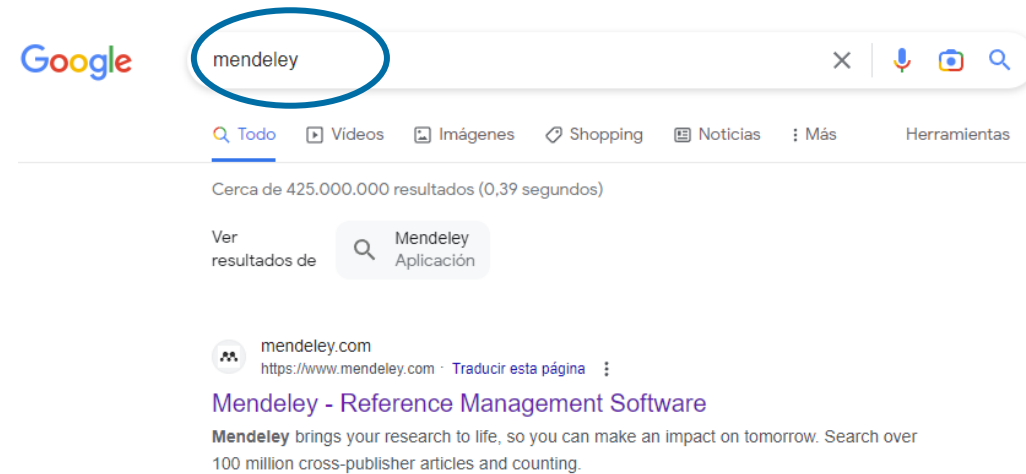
Google

mendeley

Todo Videos Imágenes Shopping Noticias Más Herramientas

Cerca de 425.000.000 resultados (0,39 segundos)

Ver resultados de Mendeley Aplicación

mendeley.com
https://www.mendeley.com · Traducir esta página

Mendeley - Reference Management Software

Mendeley brings your research to life, so you can make an impact on tomorrow. Search over 100 million cross-publisher articles and counting.